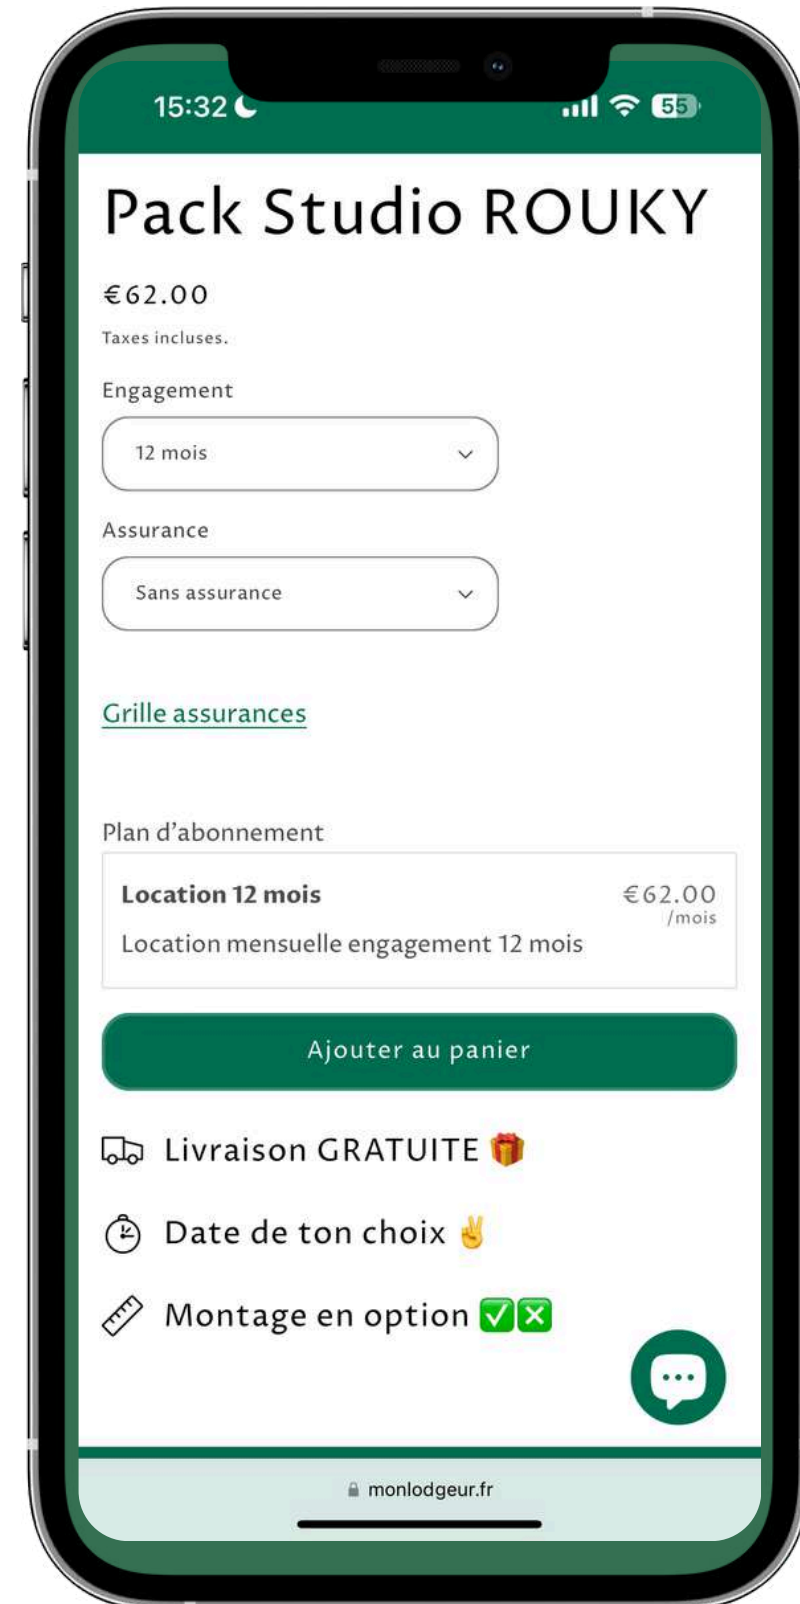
15:32

55

Pack Studio ROUKY

€62.00

Taxes incluses.

Engagement

12 mois

Assurance

Sans assurance

Grille assurances

Plan d'abonnement

Location 12 mois

€62.00 /mois

Location mensuelle engagement 12 mois

Ajouter au panier

Livraison GRATUITE 🎁

Date de ton choix ✌️

Montage en option ✅❎

monlodgeur.fr